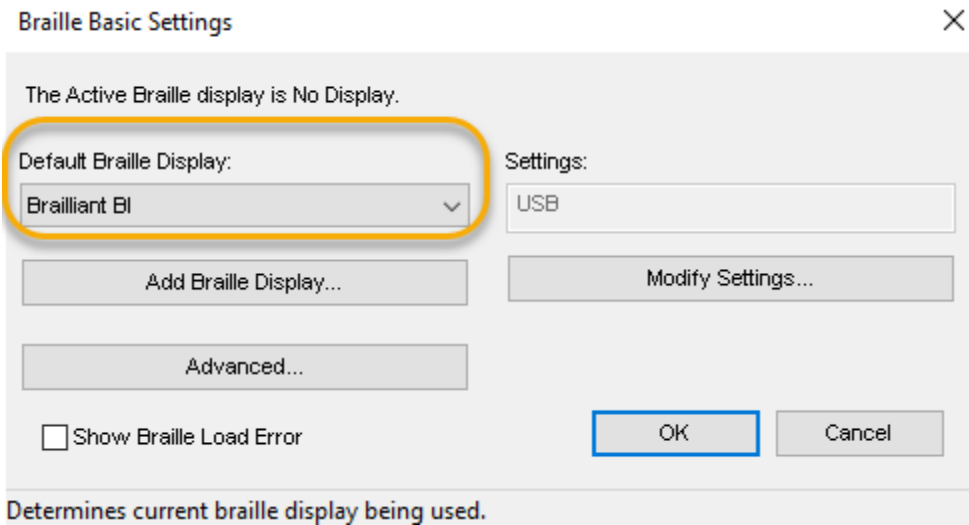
Braille Basic Settings

×

The Active Braille display is No Display.

Default Braille Display:

Brailliant BI

Settings:

USB

Add Braille Display...

Modify Settings...

Advanced...

Show Braille Load Error

OK

Cancel

Determines current braille display being used.